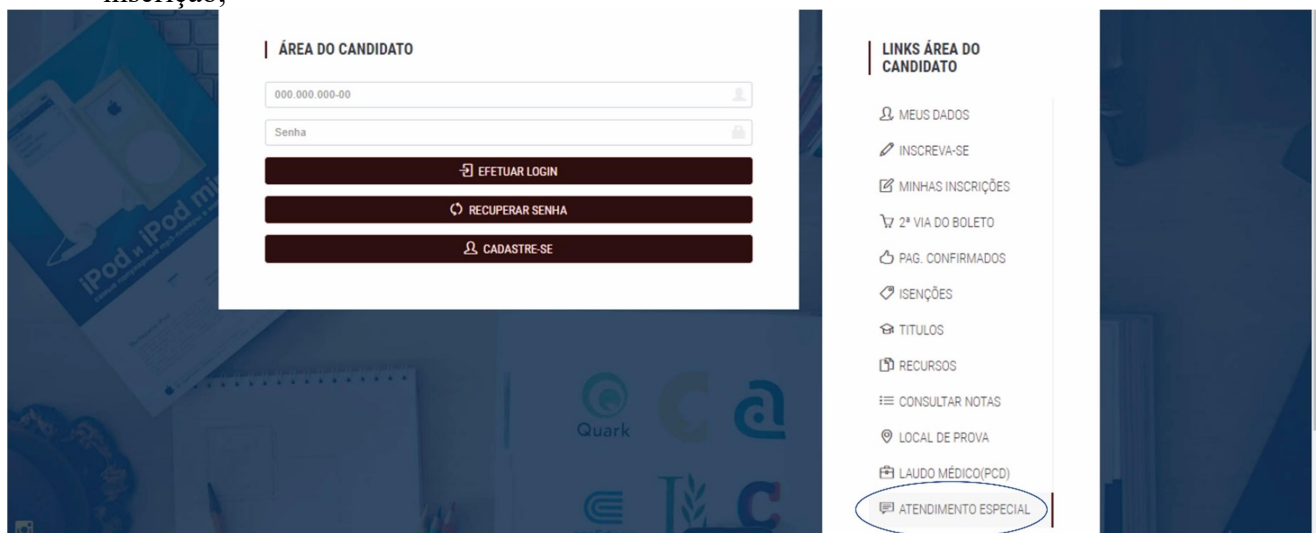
inscrição;

ÁREA DO CANDIDATO

000.000.000-00

Senha

EFETUAR LOGIN

RECUPERAR SENHA

CADASTRE-SE

LINKS ÁREA DO CANDIDATO

MEUS DADOS

INSCREVA-SE

MINHAS INSCRIÇÕES

2ª VIA DO BOLETO

PAG. CONFIRMADOS

ISENÇÕES

TITULOS

RECURSOS

CONSULTAR NOTAS

LOCAL DE PROVA

LAUDO MÉDICO(PCD)

ATENDIMENTO ESPECIAL

iPod iPod mi

Quark